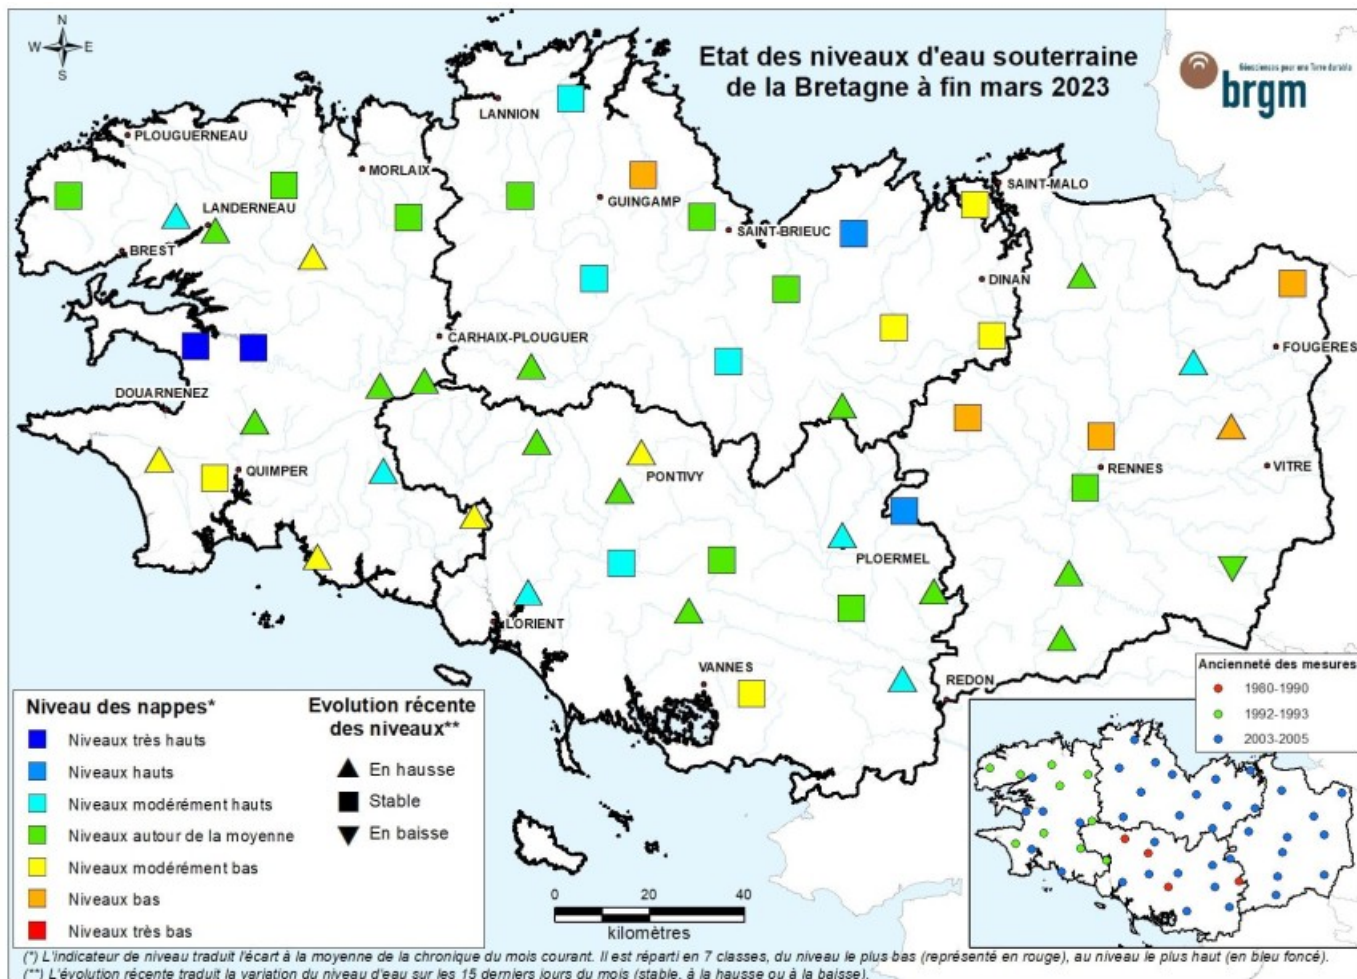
N
W E
S

Etat des niveaux d'eau souterraine de la Bretagne à fin mars 2023

Géosciences pour une Terre durable
brgm

PLOUGUERNEAU
MORLAIX
LANNION
LANDERNEAU
BREST
GUINGAMP
SAINT-BRIEUC
SAINT-MALO
DINAN
CARHAIX-PLOUGUER
FOUGERES
DOUARNENEZ
QUIMPER
PONTIVY
RENNES
VITRE
PLOERMEL
LORIENT
VANNES
REDON

Niveau des nappes*
Niveaux très hauts
Niveaux hauts
Niveaux modérément hauts
Niveaux autour de la moyenne
Niveaux modérément bas
Niveaux bas
Niveaux très bas

Evolution récente des niveaux**
En hausse
Stable
En baisse

0 20 40
kilomètres

Ancienneté des mesures
1980-1990
1992-1993
2003-2005

(*) L'indicateur de niveau traduit l'écart à la moyenne de la chronique du mois courant. Il est réparti en 7 classes, du niveau le plus bas (représenté en rouge), au niveau le plus haut (en bleu foncé).
(**) L'évolution récente traduit la variation du niveau d'eau sur les 15 derniers jours du mois (stable, à la hausse ou à la baisse).